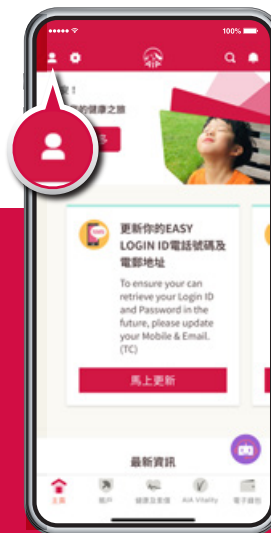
100%

AIA

的健康之旅

更新你的EASY LOGIN ID電話號碼及電郵地址

To ensure your can retrieve your Login ID and Password in the future, please update your Mobile & Email. (TC)

馬上更新

最新資訊

主頁

賬戶

健康及星级

AIA Vitality

電子錢包